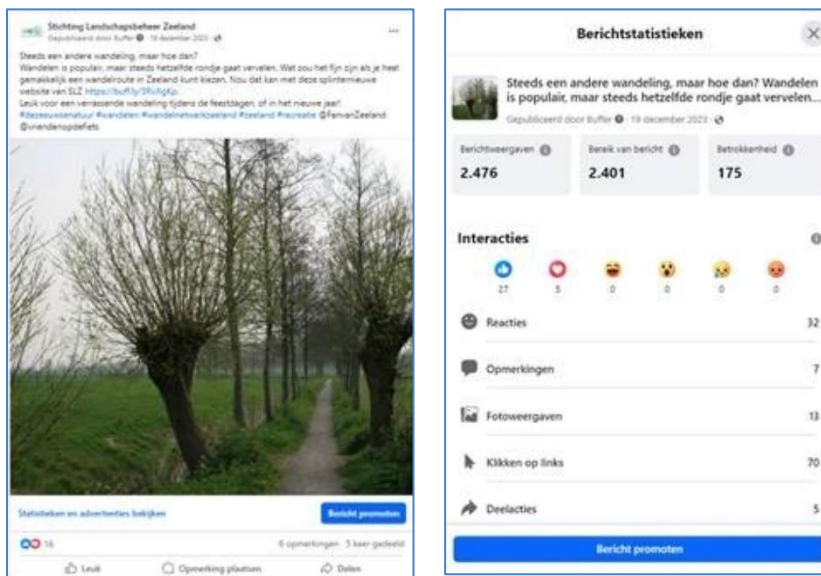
Stichting Landschapsbeheer Zeeland
Gepubliceerd door Buffer · 18 december 2023 ·

Steeds een andere wandeling, maar hoe dan?
Wandelen is populair, maar steeds hetzelfde rondje gaat vervelen. Wat zou het fijn zijn als je heel gemakkelijk een wandelroute in Zeeland kunt kiezen. Nou dat kan met deze splinternieuwe website van SLZ https://buff.ly/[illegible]
Leuk voor een verrassende wandeling tijdens de feestdagen, of in het nieuwe jaar!
#dezeeuwsenatuur #wandelen #wandelnetwerkzeeland #zeeland #recreatie @FanvanZeeland @vriendenopdefiets

Statistieken en advertenties bekijken

Bericht promoten

16

6 opmerkingen · 5 keer gedeeld

Leuk

Opmerking plaatsen

Delen

Berichtstatistieken

Steeds een andere wandeling, maar hoe dan? Wandelen is populair, maar steeds hetzelfde rondje gaat vervelen...
Gepubliceerd door Buffer · 19 december 2023 ·

| Berichtweergaven | Bereik van bericht | Betrokkenheid |
|---|---|---|
| 2.476 | 2.401 | 175 |

Interacties

27 5 0 0 0 0

Reacties 32

Opmerkingen 7

Fotoweergaven 13

Klikken op links 70

Deelacties 5

Bericht promoten